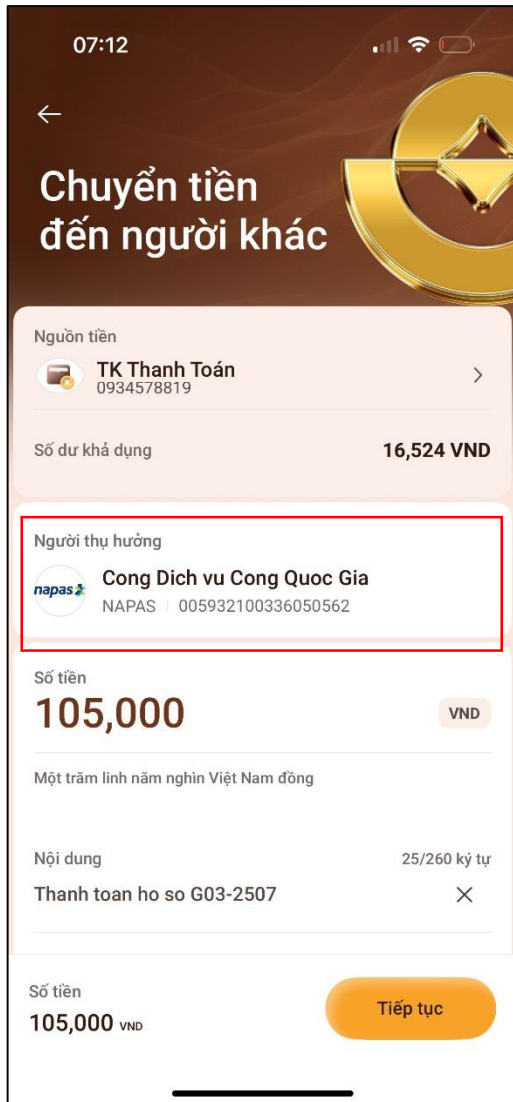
07:12

←

Chuyển tiền đến người khác

Nguồn tiền

TK Thanh Toán
0934578819

Số dư khả dụng
16,524 VND

Người thụ hưởng

napas

Cong Dich vu Cong Quoc Gia
NAPAS | 005932100336050562

Số tiền

105,000
VND

Một trăm linh năm nghìn Việt Nam đồng

Nội dung
25/260 ký tự

Thanh toan ho so G03-2507
×

Số tiền
105,000 VND

Tiếp tục